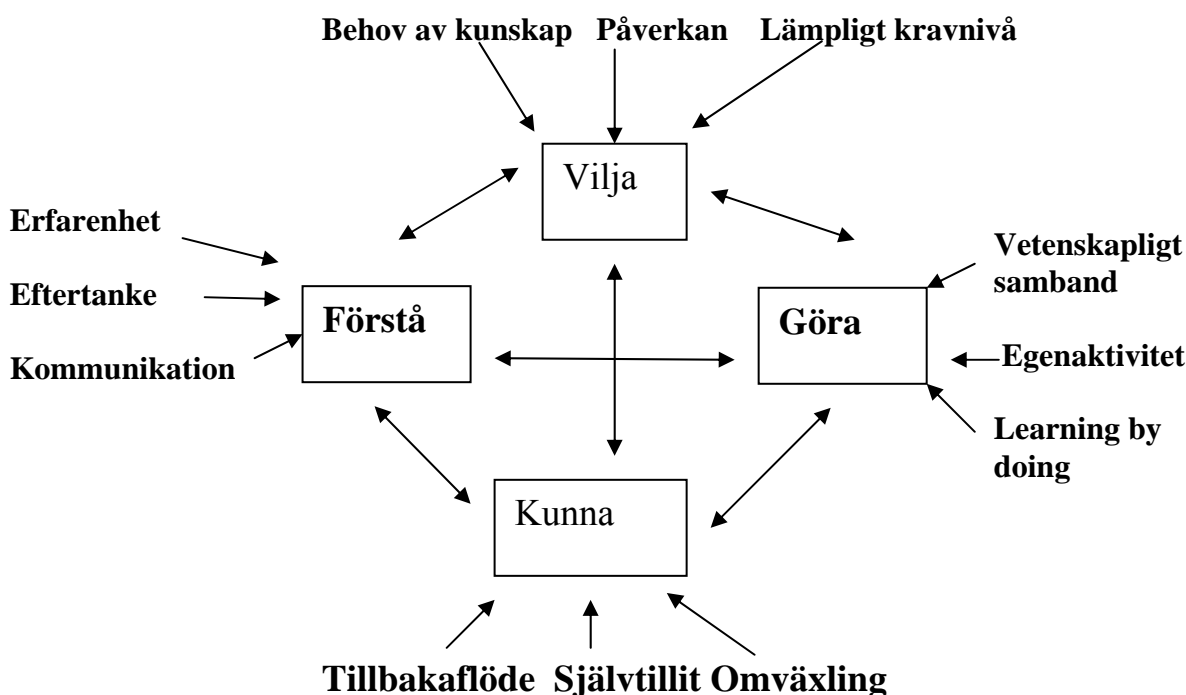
Behov av kunskap Påverkan Lämpligt kravnivå

Vilja

Erfarenhet

Eftertanke

Kommunikation

Förstå

Göra

Vetenskapligt samband

Egenaktivitet

Learning by doing

Kunna

Tillbakaflöde Självtillit Omväxling